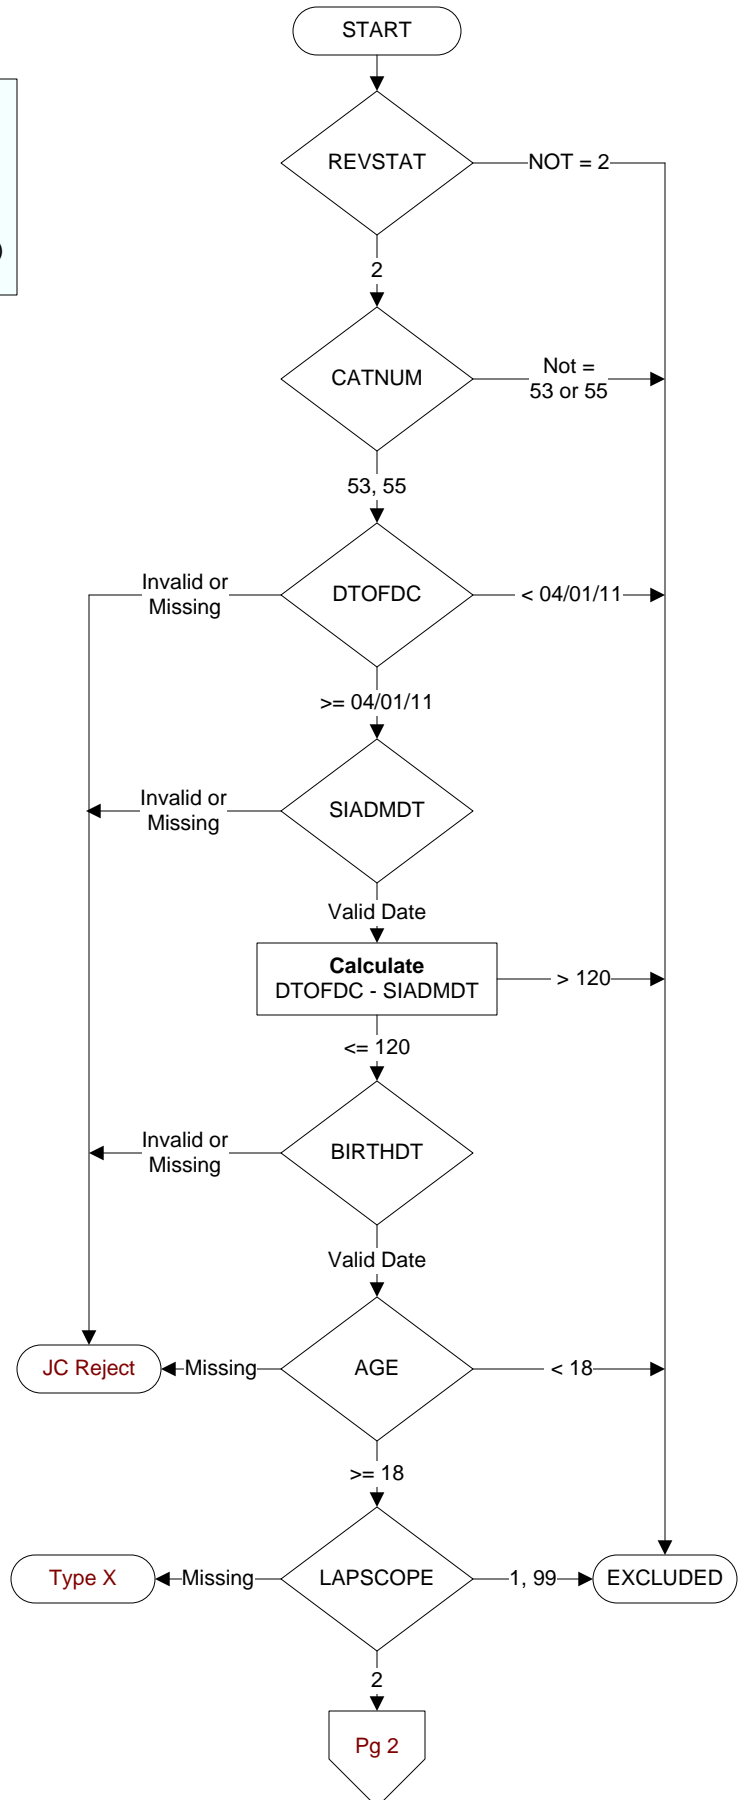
START

REVSTAT

NOT = 2

2

CATNUM

Not = 53 or 55

53, 55

Invalid or Missing

DTOFDC

< 04/01/11

>= 04/01/11

Invalid or Missing

SIADMDT

Valid Date

**Calculate**
DTOFDC - SIADMDT

> 120

<= 120

Invalid or Missing

BIRTHDT

Valid Date

JC Reject

Missing

AGE

< 18

>= 18

Type X

Missing

LAPSCOPE

1, 99

EXCLUDED

2

Pg 2